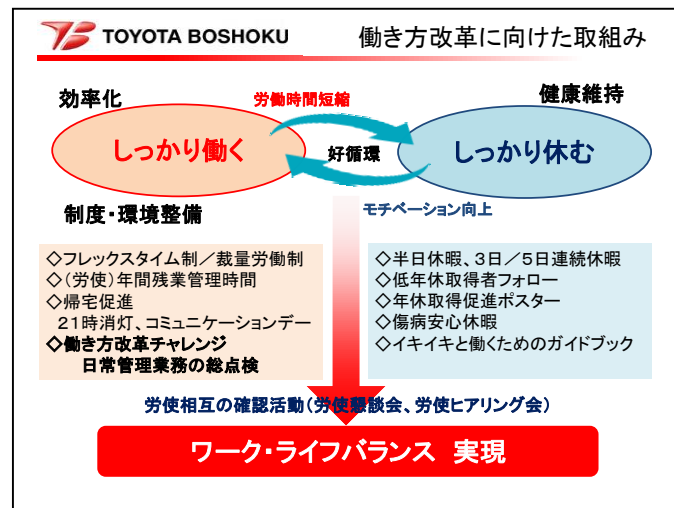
TOYOTA BOSHOKU

働き方改革に向けた取組み

効率化

労働時間短縮

健康維持

しっかり働く

好循環

しっかり休む

制度・環境整備

モチベーション向上

◇フレックスタイム制／裁量労働制
◇（労使）年間残業管理時間
◇帰宅促進
２１時消灯、コミュニケーションデー
◇働き方改革チャレンジ
日常管理業務の総点検

◇半日休暇、3日／5日連続休暇
◇低年休取得者フォロー
◇年休取得促進ポスター
◇傷病安心休暇
◇イキイキと働くためのガイドブック

労使相互の確認活動（労使懇談会、労使ヒアリング会）

ワーク・ライフバランス　実現